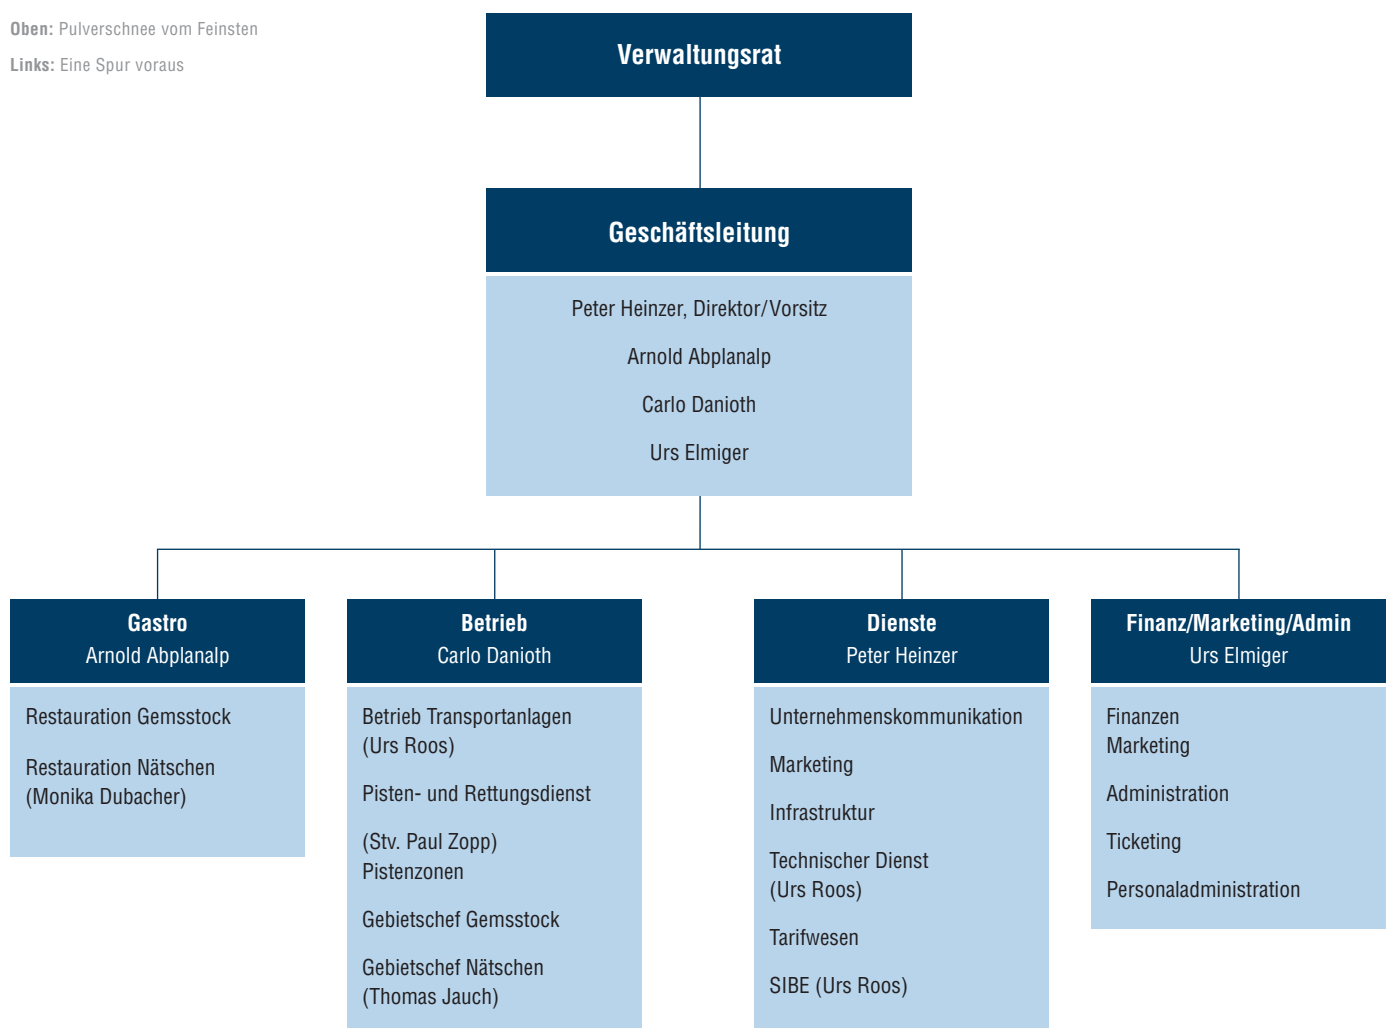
Oben: Pulverschnee vom Feinsten

Links: Eine Spur voraus

Verwaltungsrat

Geschäftsleitung

Peter Heinzer, Direktor/Vorsitz

Arnold Abplanalp

Carlo Danioth

Urs Elmiger

Gastro
Arnold Abplanalp

Restauration Gemsstock

Restauration Nätschen
(Monika Dubacher)

Betrieb
Carlo Danioth

Betrieb Transportanlagen
(Urs Roos)

Pisten- und Rettungsdienst

(Stv. Paul Zopp)
Pistenzonen

Gebietschef Gemsstock

Gebietschef Nätschen
(Thomas Jauch)

Dienste
Peter Heinzer

Unternehmenskommunikation

Marketing

Infrastruktur

Technischer Dienst
(Urs Roos)

Tarifwesen

SIBE (Urs Roos)

Finanz/Marketing/Admin
Urs Elmiger

Finanzen
Marketing

Administration

Ticketing

Personaladministration